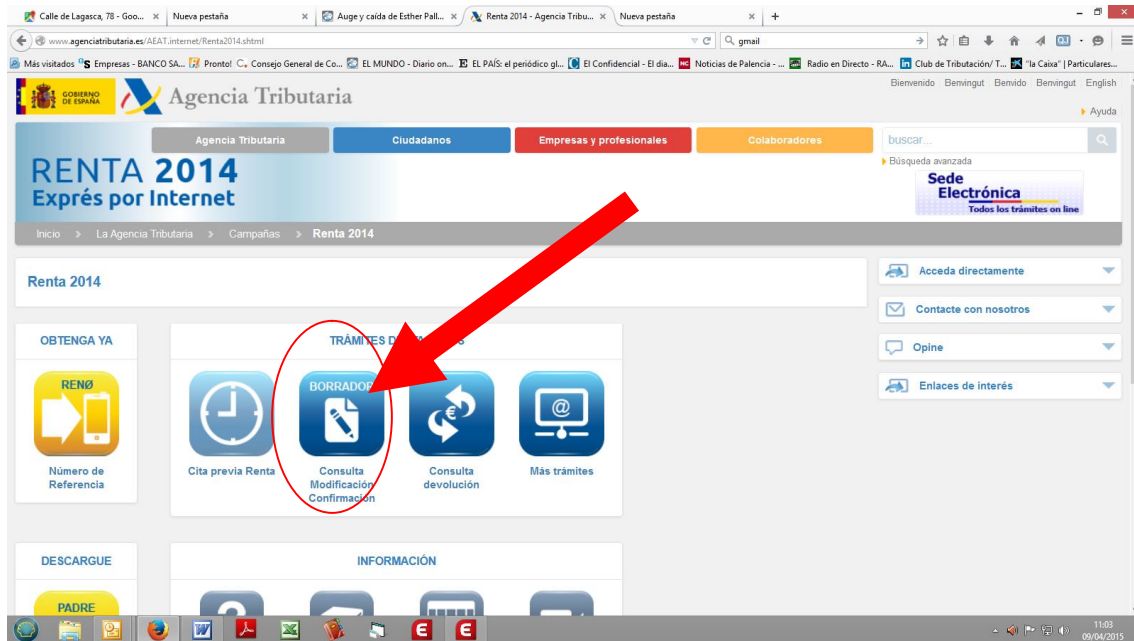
Calle de Lagasca, 78 - Goo... × Nueva pestaña × Auge y caída de Esther Pall... × Renta 2014 - Agencia Tribu... × Nueva pestaña × +

www.agenciatributaria.es/AEAT.internet/Renta2014.shtml

gmail

Más visitados Empresas - BANCO SA... Pronto! Consejo General de Co... EL MUNDO - Diario on... EL PAÍS: el periódico gl... El Confidencial - El dia... Noticias de Palencia - ... Radio en Directo - RA... Club de Tributación/ T... "la Caixa" | Particulares...

GOBIERNO DE ESPAÑA Agencia Tributaria

Bienvenido Benvingut Benvido Benvingut English

Ayuda

Agencia Tributaria Ciudadanos Empresas y profesionales Colaboradores

buscar...

Búsqueda avanzada

Sede Electrónica Todos los trámites on line

RENTA 2014 Exprés por Internet

Inicio > La Agencia Tributaria > Campañas > Renta 2014

Renta 2014

Acceda directamente

Contacte con nosotros

Opine

Enlaces de interés

OBTENGA YA

RENØ

Número de Referencia

TRÁMITES D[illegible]

Cita previa Renta

BORRADOR

Consulta Modificación Confirmación

Consulta devolución

Más trámites

DESCARGUE

PADRE

INFORMACIÓN

11:03 09/04/2015